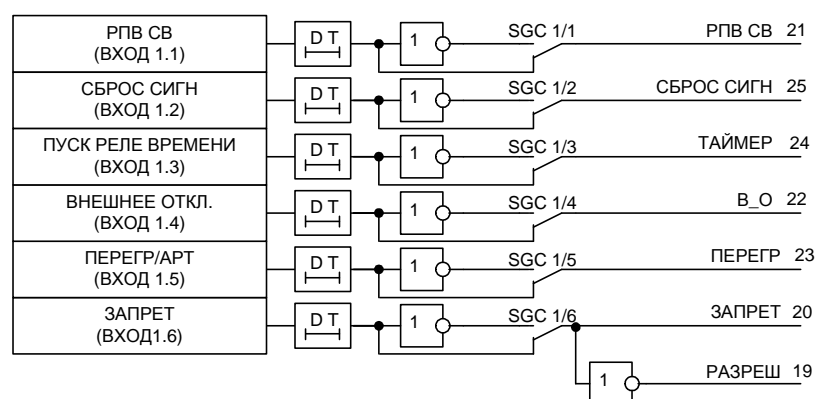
РПВ СВ
(ВХОД 1.1)

D T

1

SGC 1/1

РПВ СВ 21

СБРОС СИГН
(ВХОД 1.2)

D T

1

SGC 1/2

СБРОС СИГН 25

ПУСК РЕЛЕ ВРЕМЕНИ
(ВХОД 1.3)

D T

1

SGC 1/3

ТАЙМЕР 24

ВНЕШНЕЕ ОТКЛ.
(ВХОД 1.4)

D T

1

SGC 1/4

В_О 22

ПЕРЕГР/АРТ
(ВХОД 1.5)

D T

1

SGC 1/5

ПЕРЕГР 23

ЗАПРЕТ
(ВХОД1.6)

D T

1

SGC 1/6

ЗАПРЕТ 20

1

РАЗРЕШ 19